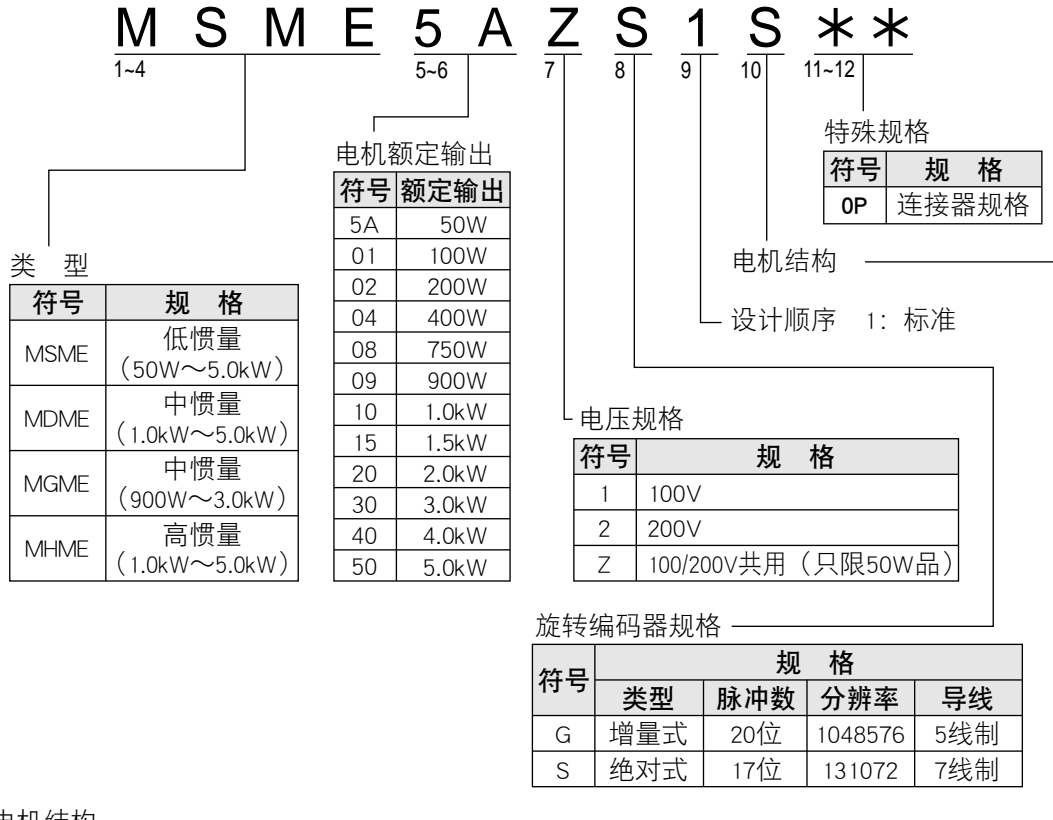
M S M E 5 A Z S 1 S ∗ ∗
1~4 5~6 7 8 9 10 11~12

特殊规格

| 符号 | 规 格 |
|---|---|
| 0P | 连接器规格 |

电机额定输出

| 符号 | 额定输出 |
|---|---|
| 5A | 50W |
| 01 | 100W |
| 02 | 200W |
| 04 | 400W |
| 08 | 750W |
| 09 | 900W |
| 10 | 1.0kW |
| 15 | 1.5kW |
| 20 | 2.0kW |
| 30 | 3.0kW |
| 40 | 4.0kW |
| 50 | 5.0kW |

电机结构

类 型

| 符号 | 规 格 |
|---|---|
| MSME | 低惯量（50W～5.0kW） |
| MDME | 中惯量（1.0kW～5.0kW） |
| MGME | 中惯量（900W～3.0kW） |
| MHME | 高惯量（1.0kW～5.0kW） |

设计顺序 1：标准

电压规格

| 符号 | 规 格 |
|---|---|
| 1 | 100V |
| 2 | 200V |
| Z | 100/200V共用（只限50W品） |

旋转编码器规格

| 符号 | 类型 | 脉冲数 | 分辨率 | 导线 |
|---|---|---|---|---|
| G | 增量式 | 20位 | 1048576 | 5线制 |
| S | 绝对式 | 17位 | 131072 | 7线制 |

电机结构